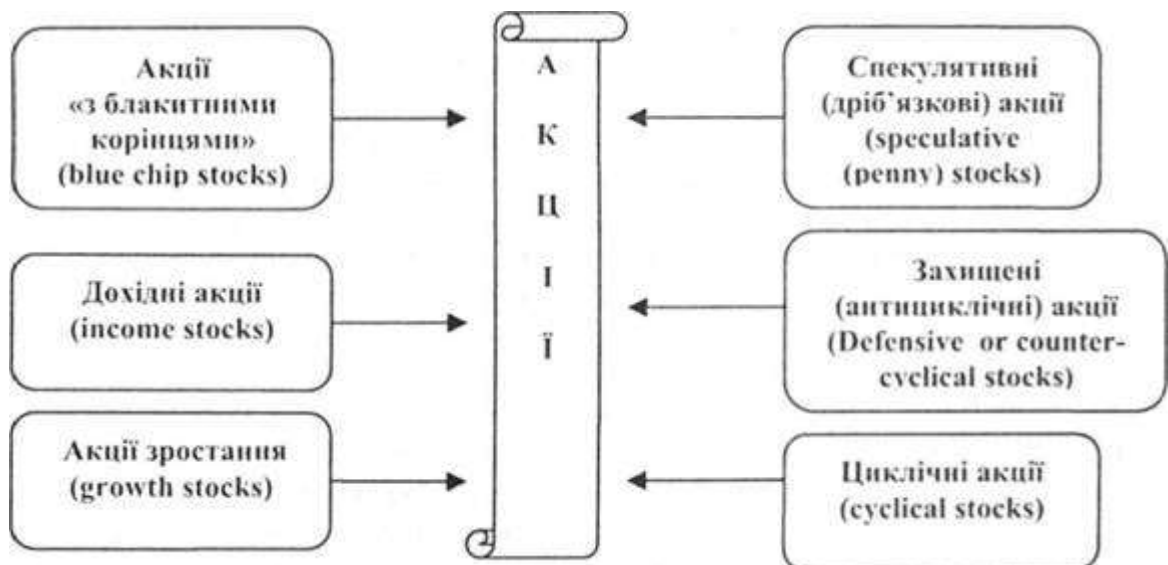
Акції «з блакитними корінцями» (blue chip stocks)

Дохідні акції (income stocks)

Акції зростання (growth stocks)

А
К
Ц
І
Ї

Спекулятивні (дріб'язкові) акції (speculative (penny) stocks)

Захищені (антициклічні) акції (Defensive or counter-cyclical stocks)

Циклічні акції (cyclical stocks)